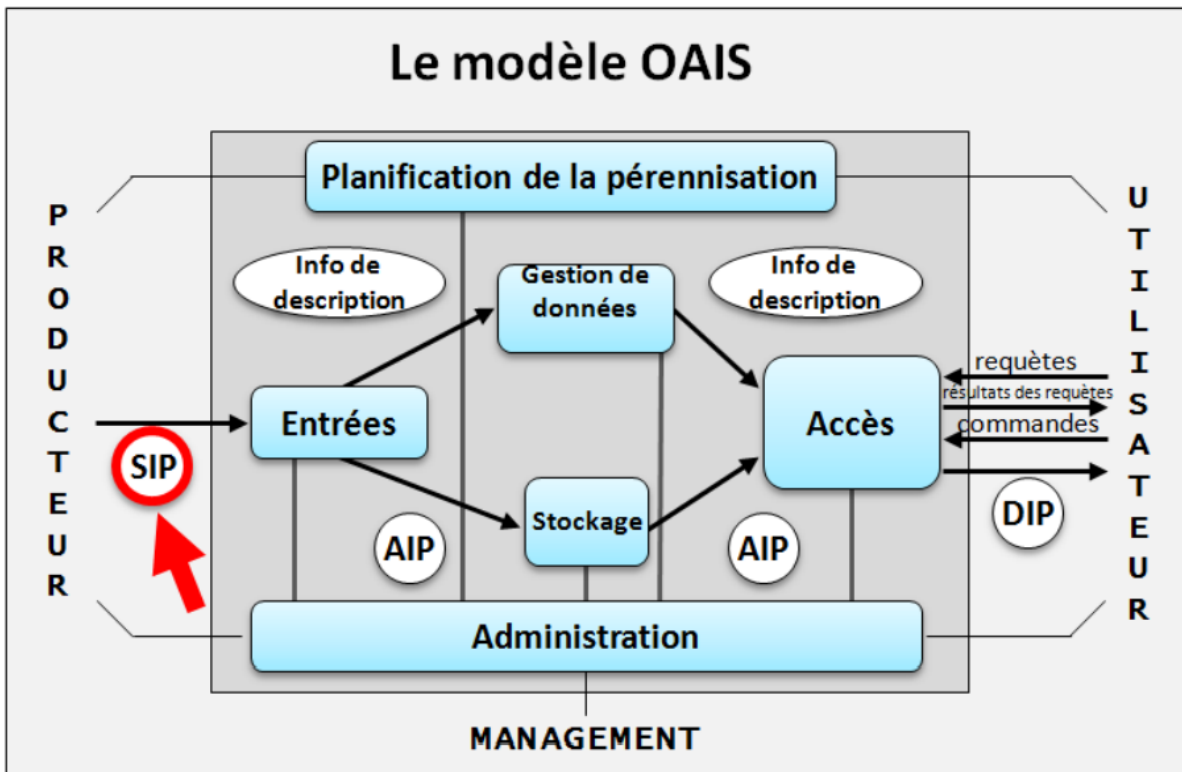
Le modèle OAIS

PRODUCTEUR

Planification de la pérennisation

Info de description

Gestion de données

Info de description

Entrées

Accès

requêtes

résultats des requêtes

commandes

SIP

Stockage

AIP

AIP

DIP

UTILISATEUR

Administration

MANAGEMENT